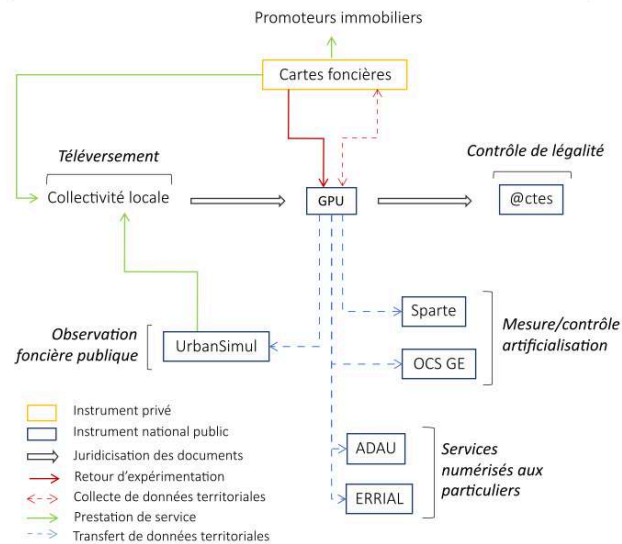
Promoteurs immobiliers

Cartes foncières

Téléversement

Collectivité locale

GPU

Contrôle de légalité

@ctes

Sparte

Mesure/contrôle artificialisation

Observation foncière publique

UrbanSimul

OCS GE

ADAU

ERRIAL

Services numérisés aux particuliers

Instrument privé
Instrument national public
Juridicisation des documents
Retour d'expérimentation
Collecte de données territoriales
Prestation de service
Transfert de données territoriales